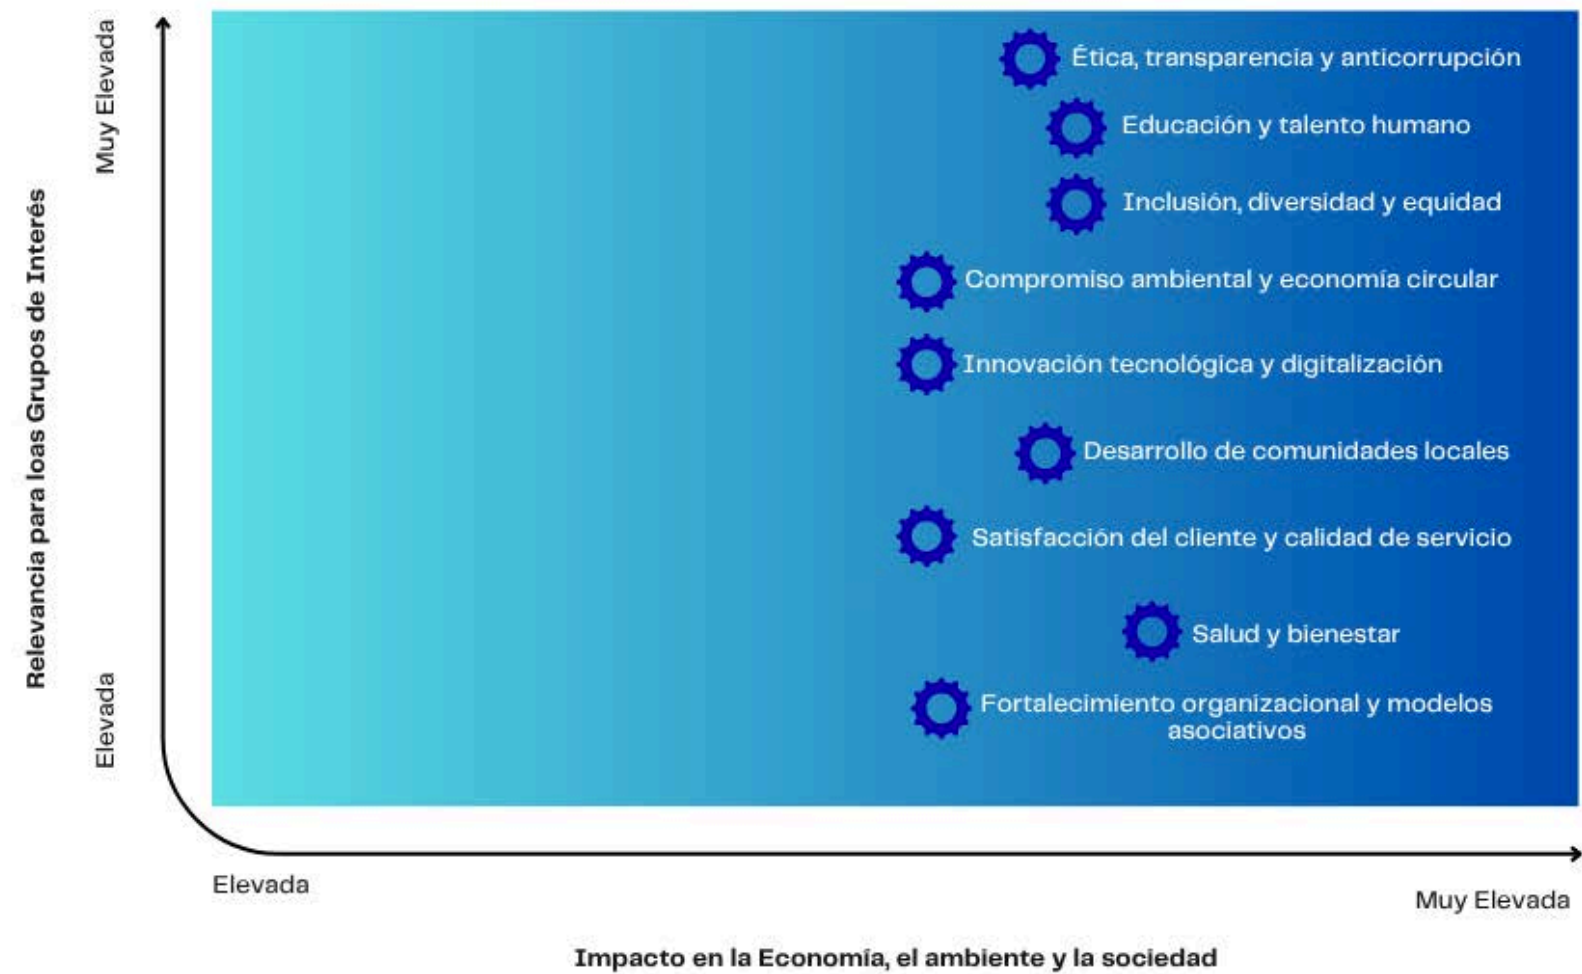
Relevancia para loas Grupos de Interés

Muy Elevada

Elevada

Ética, transparencia y anticorrupción

Educación y talento humano

Inclusión, diversidad y equidad

Compromiso ambiental y economía circular

Innovación tecnológica y digitalización

Desarrollo de comunidades locales

Satisfacción del cliente y calidad de servicio

Salud y bienestar

Fortalecimiento organizacional y modelos asociativos

Elevada

Muy Elevada

Impacto en la Economía, el ambiente y la sociedad